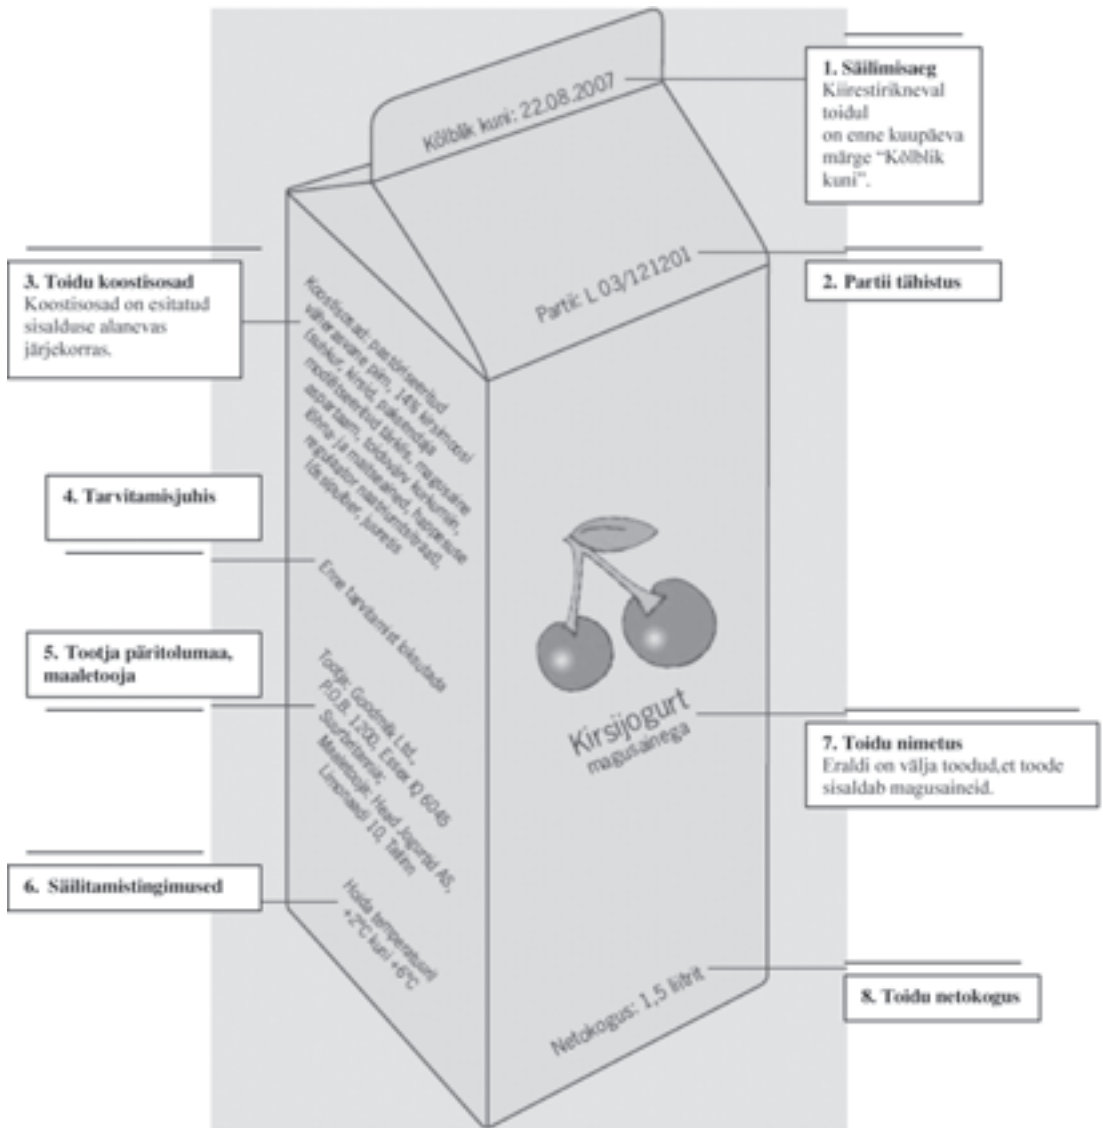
Kõlblik kuni: 22.08.2007

1. Säilimisaeg
Kiirestiriknevad toidul on enne kuupäeva märge "Kõlblik kuni".

Partii: L 03/121201

2. Partii tähistus

3. Toidu koostisosad
Koostisosad on esitatud sisalduse alanevas järjekorras.

Koostisosad: pastöriseeritud väherasvane piim, 14% kirsimoosi (suhkur, kirsid, paksendaja modifitseeritud tärklis, magusaine aspartaam, toiduvärv karmiin, lõhna- ja maitseained, happesuse regulaator naatriumtsitraat), (as stabilisaator, juuresti

4. Tarvitamisjuhis

Enne tarvitamist loksutada

5. Tootja päritolumaa, maaletooja

Tootja: Goodmilk Ltd, P.O.B. 1200, Essex IQ 6045 Suurbritannia; Maaletooja: Head Jogurtid AS, Limonaadi 10, Tallinn

6. Säilitamistingimused

Hoida temperatuuril +2°C kuni +6°C

Kirsijogurt
magusainega

7. Toidu nimetus
Eraldi on välja toodud,et toode sisaldab magusaineid.

Netokogus: 1,5 liitrit

8. Toidu netokogus